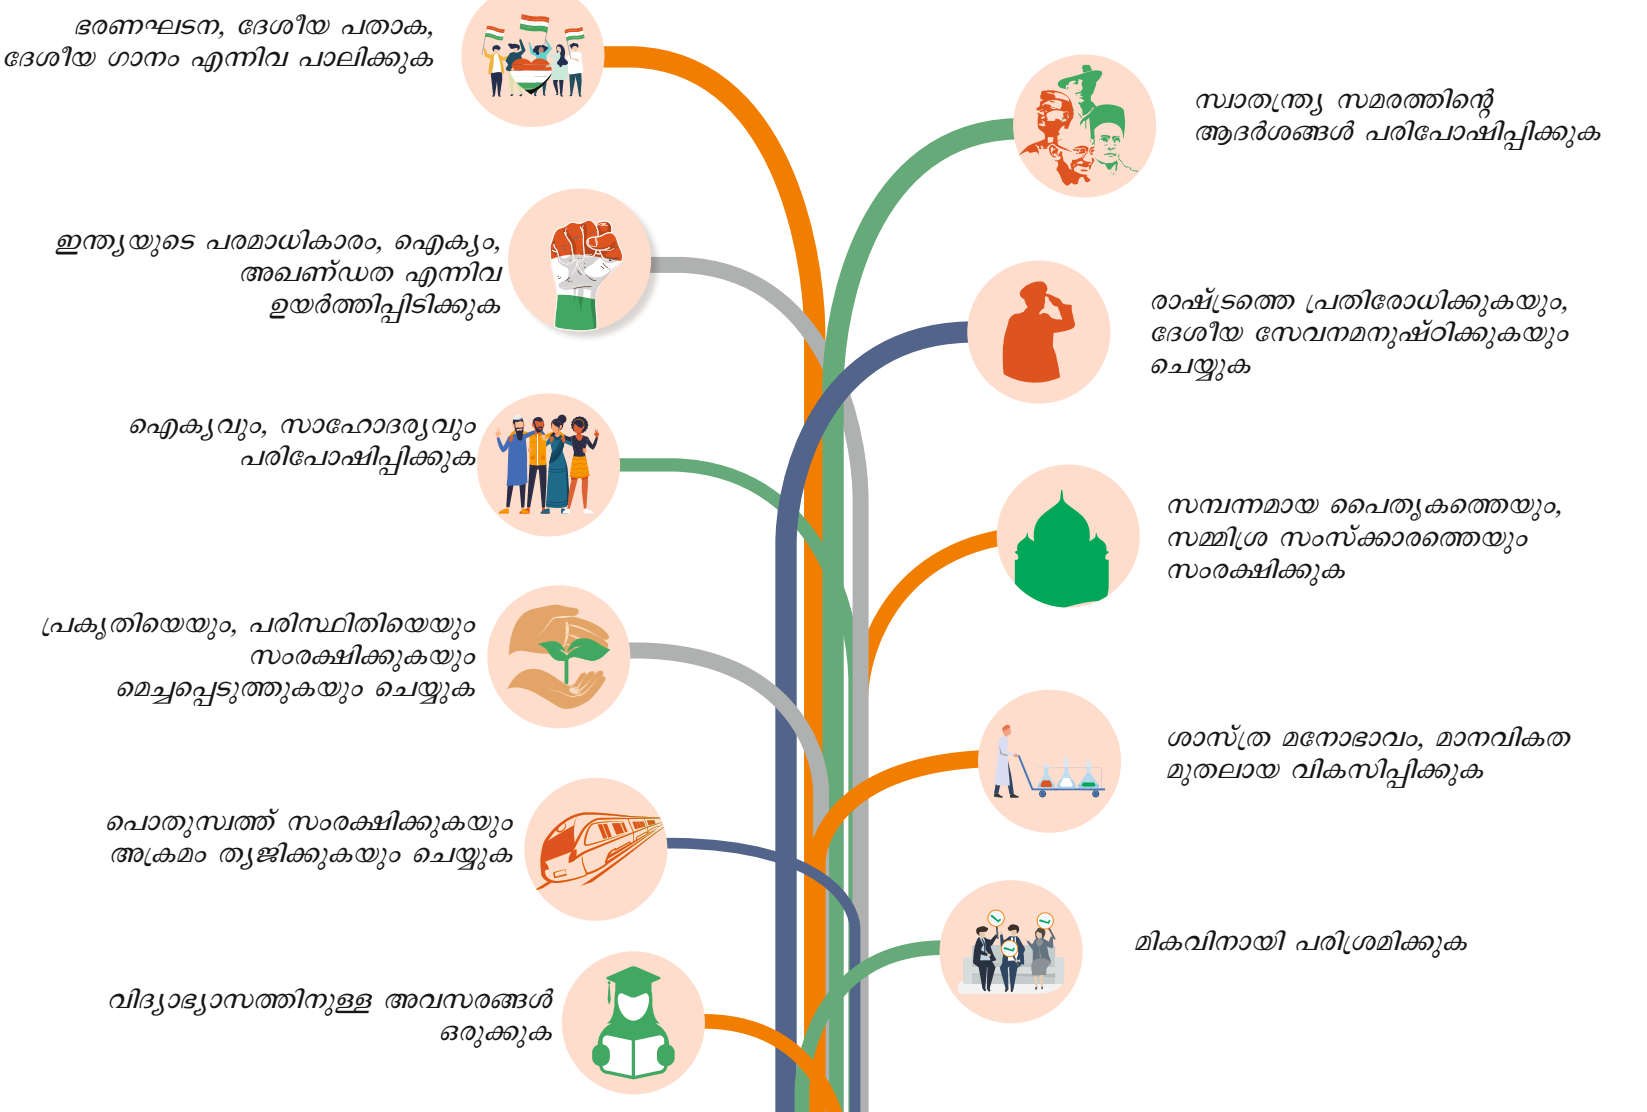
ഭരണഘടന, ദേശീയ പതാക, ദേശീയ ഗാനം എന്നിവ പാലിക്കുക

സ്വാതന്ത്ര്യ സമരത്തിന്റെ ആദർശങ്ങൾ പരിപോഷിപ്പിക്കുക

ഇന്ത്യയുടെ പരമാധികാരം, ഐക്യം, അഖണ്ഡത എന്നിവ ഉയർത്തിപ്പിടിക്കുക

രാഷ്ട്രത്തെ പ്രതിരോധിക്കുകയും, ദേശീയ സേവനമനുഷ്ഠിക്കുകയും ചെയ്യുക

ഐക്യവും, സാഹോദര്യവും പരിപോഷിപ്പിക്കുക

സമ്പന്നമായ പൈതൃകത്തെയും, സമ്മിശ്ര സംസ്കാരത്തെയും സംരക്ഷിക്കുക

പ്രകൃതിയെയും, പരിസ്ഥിതിയെയും സംരക്ഷിക്കുകയും മെച്ചപ്പെടുത്തുകയും ചെയ്യുക

ശാസ്ത്ര മനോഭാവം, മാനവികത മുതലായ വികസിപ്പിക്കുക

പൊതുസ്വത്ത് സംരക്ഷിക്കുകയും അക്രമം ത്യജിക്കുകയും ചെയ്യുക

മികവിനായി പരിശ്രമിക്കുക

വിദ്യാഭ്യാസത്തിനുള്ള അവസരങ്ങൾ ഒരുക്കുക